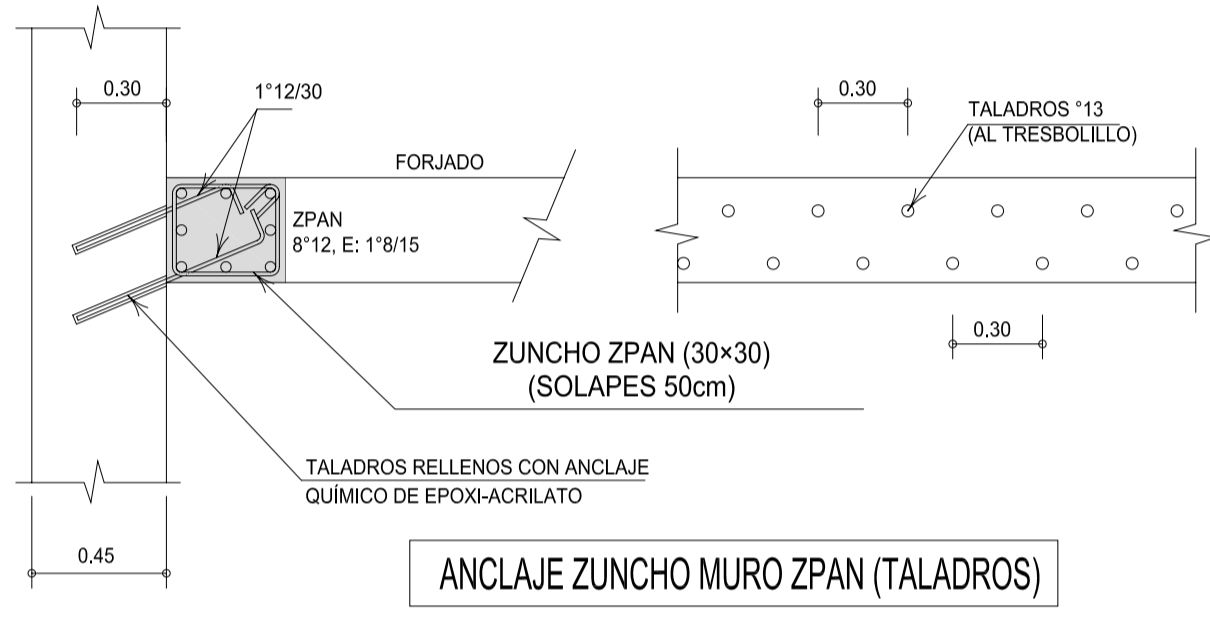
0.30

1°12/30

FORJADO

ZPAN
8°12, E: 1°8/15

0.30

TALADROS °13
(AL TRESBOLILLO)

0.30

ZUNCHO ZPAN (30×30)
(SOLAPES 50cm)

TALADROS RELLENOS CON ANCLAJE
QUÍMICO DE EPOXI-ACRILATO

0.45

ANCLAJE ZUNCHO MURO ZPAN (TALADROS)